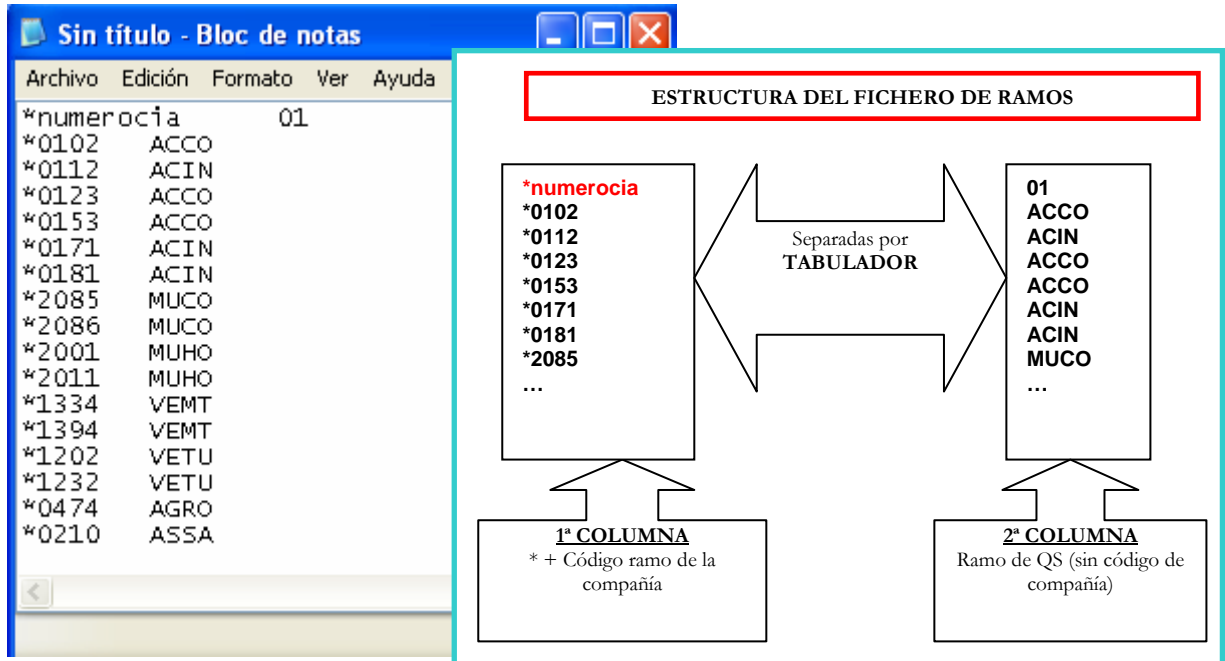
Sin título - Bloc de notas

Archivo Edición Formato Ver Ayuda

*numerocia 01
*0102 ACCO
*0112 ACIN
*0123 ACCO
*0153 ACCO
*0171 ACIN
*0181 ACIN
*2085 MUCO
*2086 MUCO
*2001 MUHO
*2011 MUHO
*1334 VEMT
*1394 VEMT
*1202 VETU
*1232 VETU
*0474 AGRO
*0210 ASSA

ESTRUCTURA DEL FICHERO DE RAMOS

*numerocia
*0102
*0112
*0123
*0153
*0171
*0181
*2085
…

Separadas por TABULADOR

01
ACCO
ACIN
ACCO
ACCO
ACIN
ACIN
MUCO
…

1ª COLUMNA
* + Código ramo de la compañía

2ª COLUMNA
Ramo de QS (sin código de compañía)